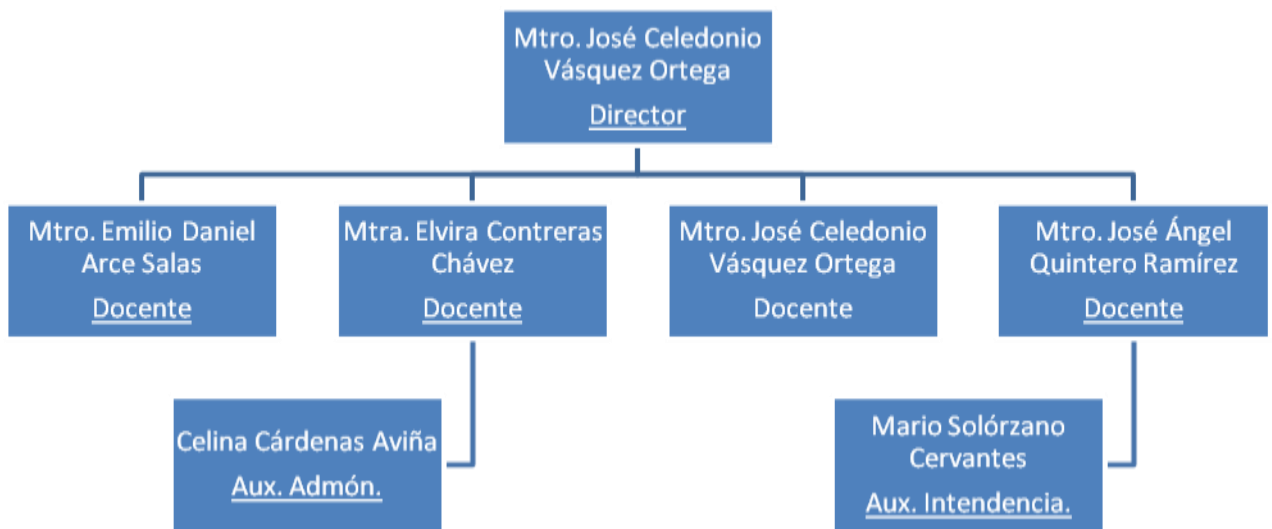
Mtro. José Celedonio Vásquez Ortega
Director

Mtro. Emilio Daniel Arce Salas
Docente

Mtra. Elvira Contreras Chávez
Docente

Mtro. José Celedonio Vásquez Ortega
Docente

Mtro. José Ángel Quintero Ramírez
Docente

Celina Cárdenas Aviña
Aux. Admón.

Mario Solórzano Cervantes
Aux. Intendencia.